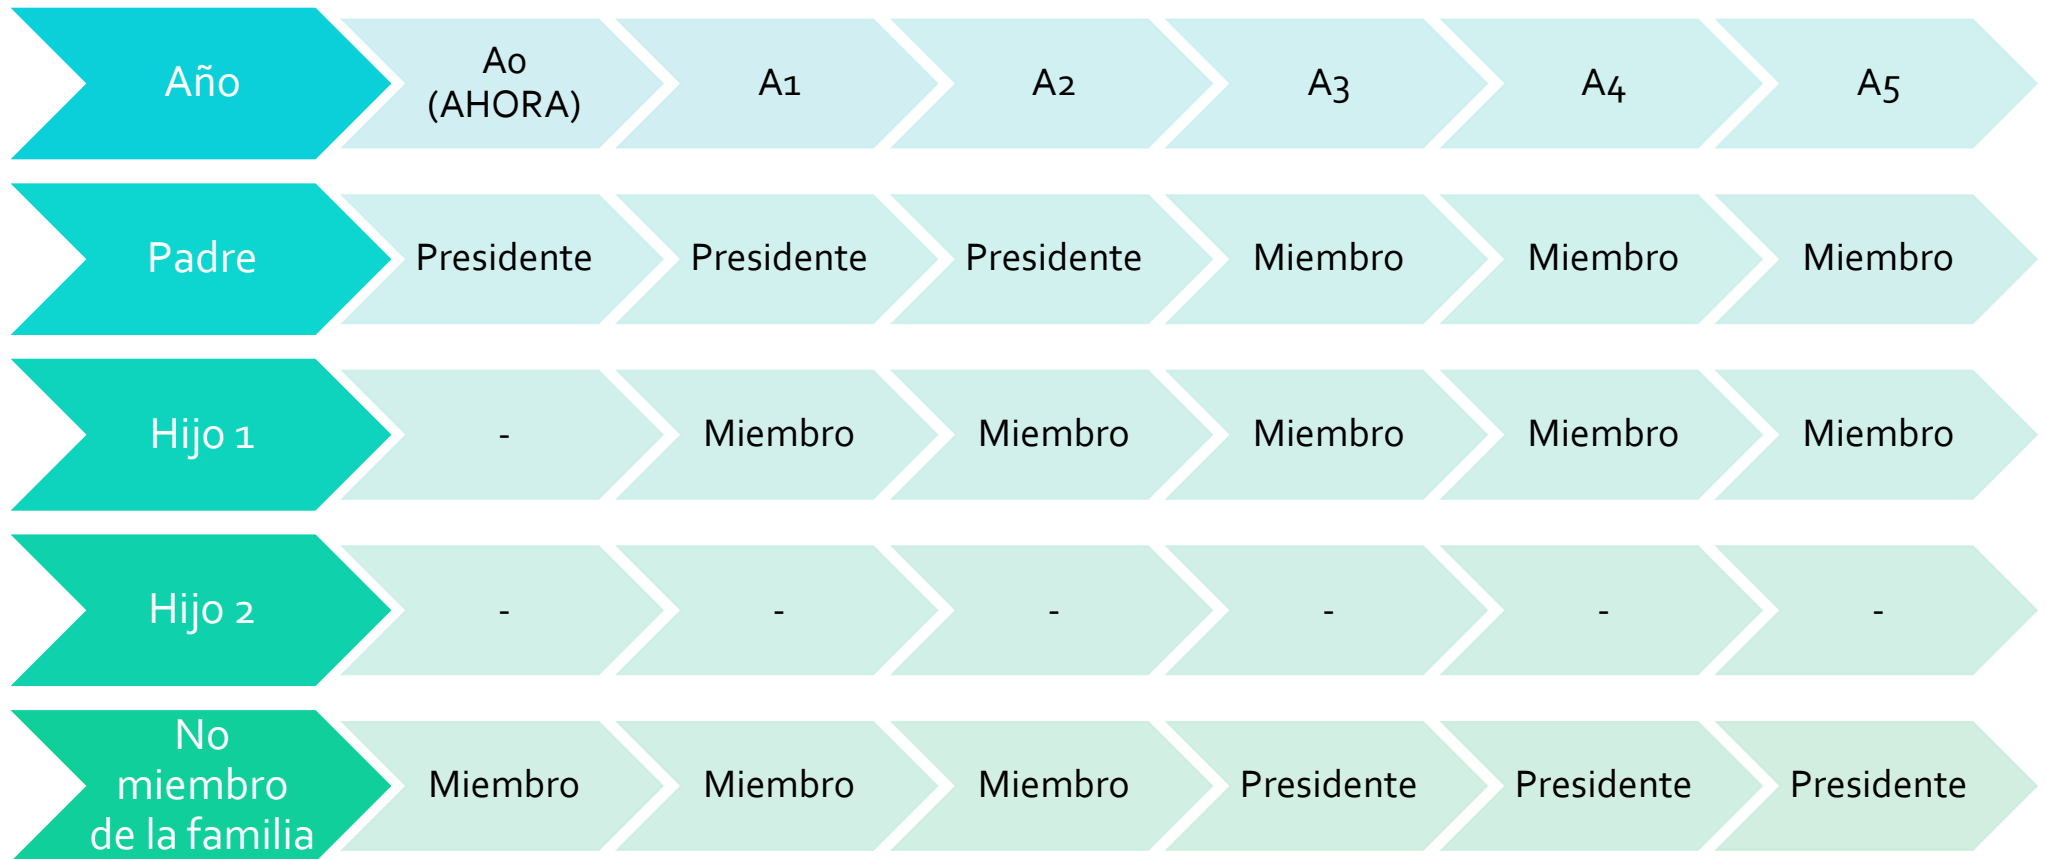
| Año | A0 (AHORA) | A1 | A2 | A3 | A4 | A5 |
|---|---|---|---|---|---|---|
| Padre | Presidente | Presidente | Presidente | Miembro | Miembro | Miembro |
| Hijo 1 | - | Miembro | Miembro | Miembro | Miembro | Miembro |
| Hijo 2 | - | - | - | - | - | - |
| No miembro de la familia | Miembro | Miembro | Miembro | Presidente | Presidente | Presidente |